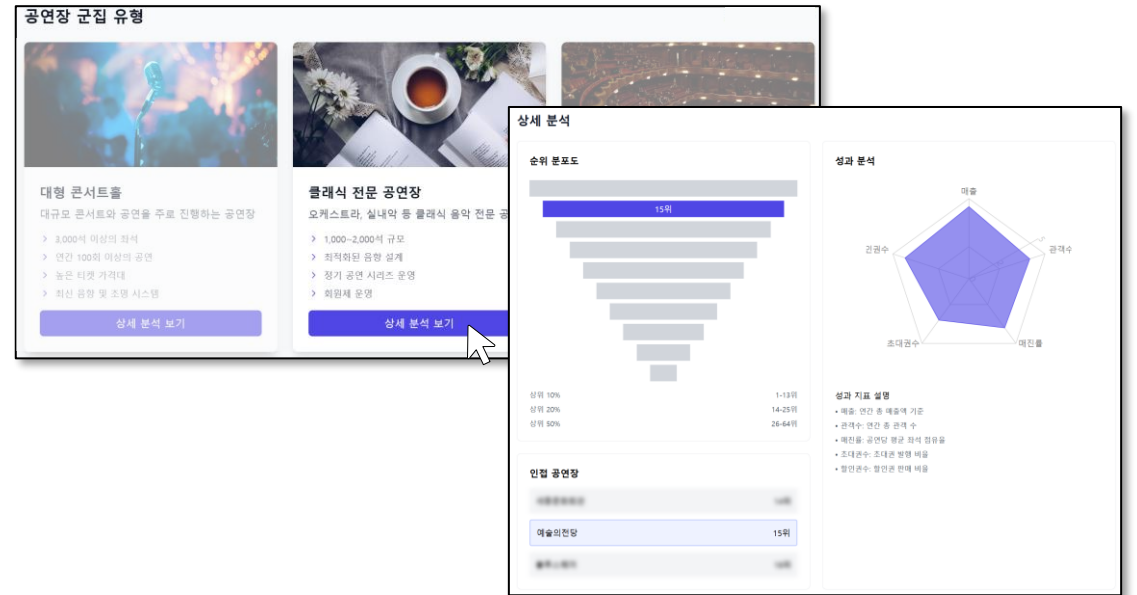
공연장 군집 유형

대형 콘서트홀

대규모 콘서트와 공연을 주로 진행하는 공연장

› 3,000석 이상의 좌석
› 연간 100회 이상의 공연
› 높은 티켓 가격대
› 최신 음향 및 조명 시스템

상세 분석 보기

클래식 전문 공연장

오케스트라, 실내악 등 클래식 음악 전문 공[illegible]

› 1,000~2,000석 규모
› 최적화된 음향 설계
› 정기 공연 시리즈 운영
› 회원제 운영

상세 분석 보기

상세 분석

순위 분포도

15위

상위 10% 1~13위
상위 20% 14~25위
상위 50% 26~64위

인접 공연장

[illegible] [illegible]
예술의전당 15위
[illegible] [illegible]

성과 분석

매출
관객수
매진율
초대권수
할인권수

성과 지표 설명

• 매출: 연간 총 매출액 기준
• 관객수: 연간 총 관객 수
• 매진율: 공연당 평균 좌석 점유율
• 초대권수: 초대권 발행 비율
• 할인권수: 할인권 판매 비율